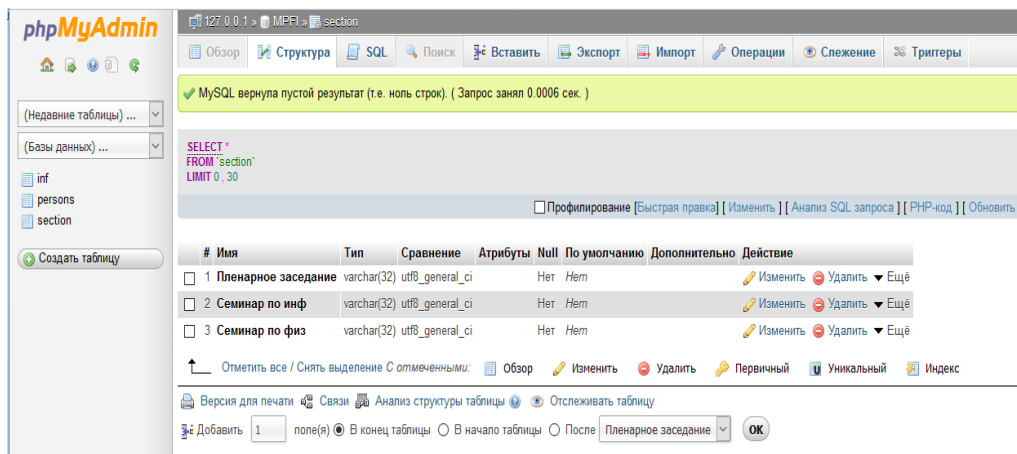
phpMyAdmin

(Недавние таблицы) ...
(Базы данных) ...
inf
persons
section
Создать таблицу

127.0.0.1 » MPFI » section

Обзор | Структура | SQL | Поиск | Вставить | Экспорт | Импорт | Операции | Слежение | Триггеры

MySQL вернула пустой результат (т.е. ноль строк). ( Запрос занял 0.0006 сек. )

SELECT *
FROM `section`
LIMIT 0 , 30

Профилирование [Быстрая правка] [ Изменить ] [ Анализ SQL запроса ] [ PHP-код ] [ Обновить

| # | Имя | Тип | Сравнение | Атрибуты | Null | По умолчанию | Дополнительно | Действие |
|---|---|---|---|---|---|---|---|---|
| 1 | Пленарное заседание | varchar(32) | utf8_general_ci | | Нет | Нет | | Изменить Удалить Ещё |
| 2 | Семинар по инф | varchar(32) | utf8_general_ci | | Нет | Нет | | Изменить Удалить Ещё |
| 3 | Семинар по физ | varchar(32) | utf8_general_ci | | Нет | Нет | | Изменить Удалить Ещё |

Отметить все / Снять выделение С отмеченными: Обзор Изменить Удалить Первичный Уникальный Индекс

Версия для печати Связи Анализ структуры таблицы Отслеживать таблицу

Добавить 1 поле(я) В конец таблицы В начало таблицы После Пленарное заседание OK